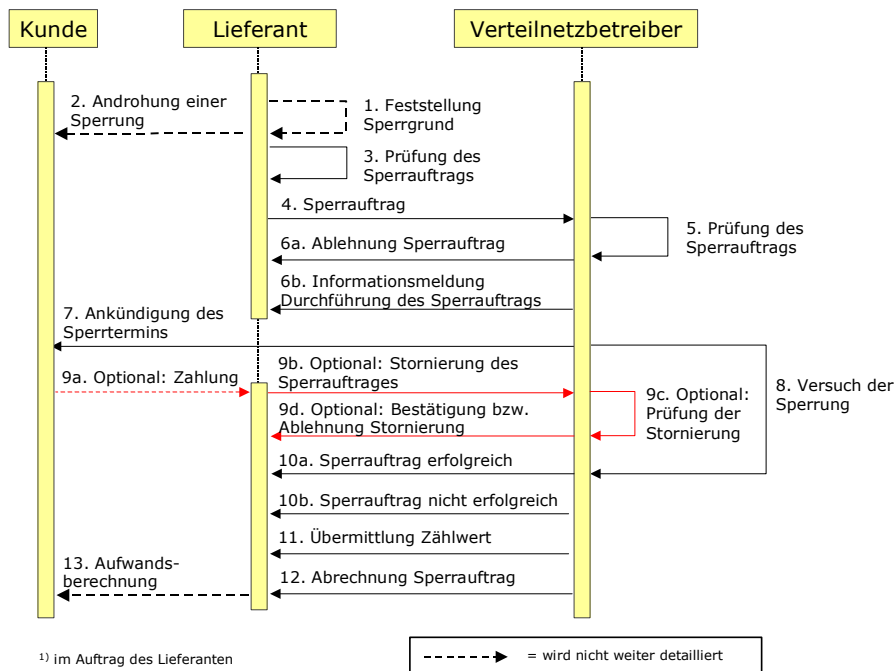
Kunde

Lieferant

Verteilnetzbetreiber

2. Androhung einer Sperrung

1. Feststellung Sperrgrund

3. Prüfung des Sperrauftrags

4. Sperrauftrag

5. Prüfung des Sperrauftrags

6a. Ablehnung Sperrauftrag

6b. Informationsmeldung Durchführung des Sperrauftrags

7. Ankündigung des Sperrtermins

9a. Optional: Zahlung

9b. Optional: Stornierung des Sperrauftrages

9c. Optional: Prüfung der Stornierung

8. Versuch der Sperrung

9d. Optional: Bestätigung bzw. Ablehnung Stornierung

10a. Sperrauftrag erfolgreich

10b. Sperrauftrag nicht erfolgreich

11. Übermittlung Zählwert

13. Aufwandsberechnung

12. Abrechnung Sperrauftrag

$^{1)}$ im Auftrag des Lieferanten

= wird nicht weiter detailliert